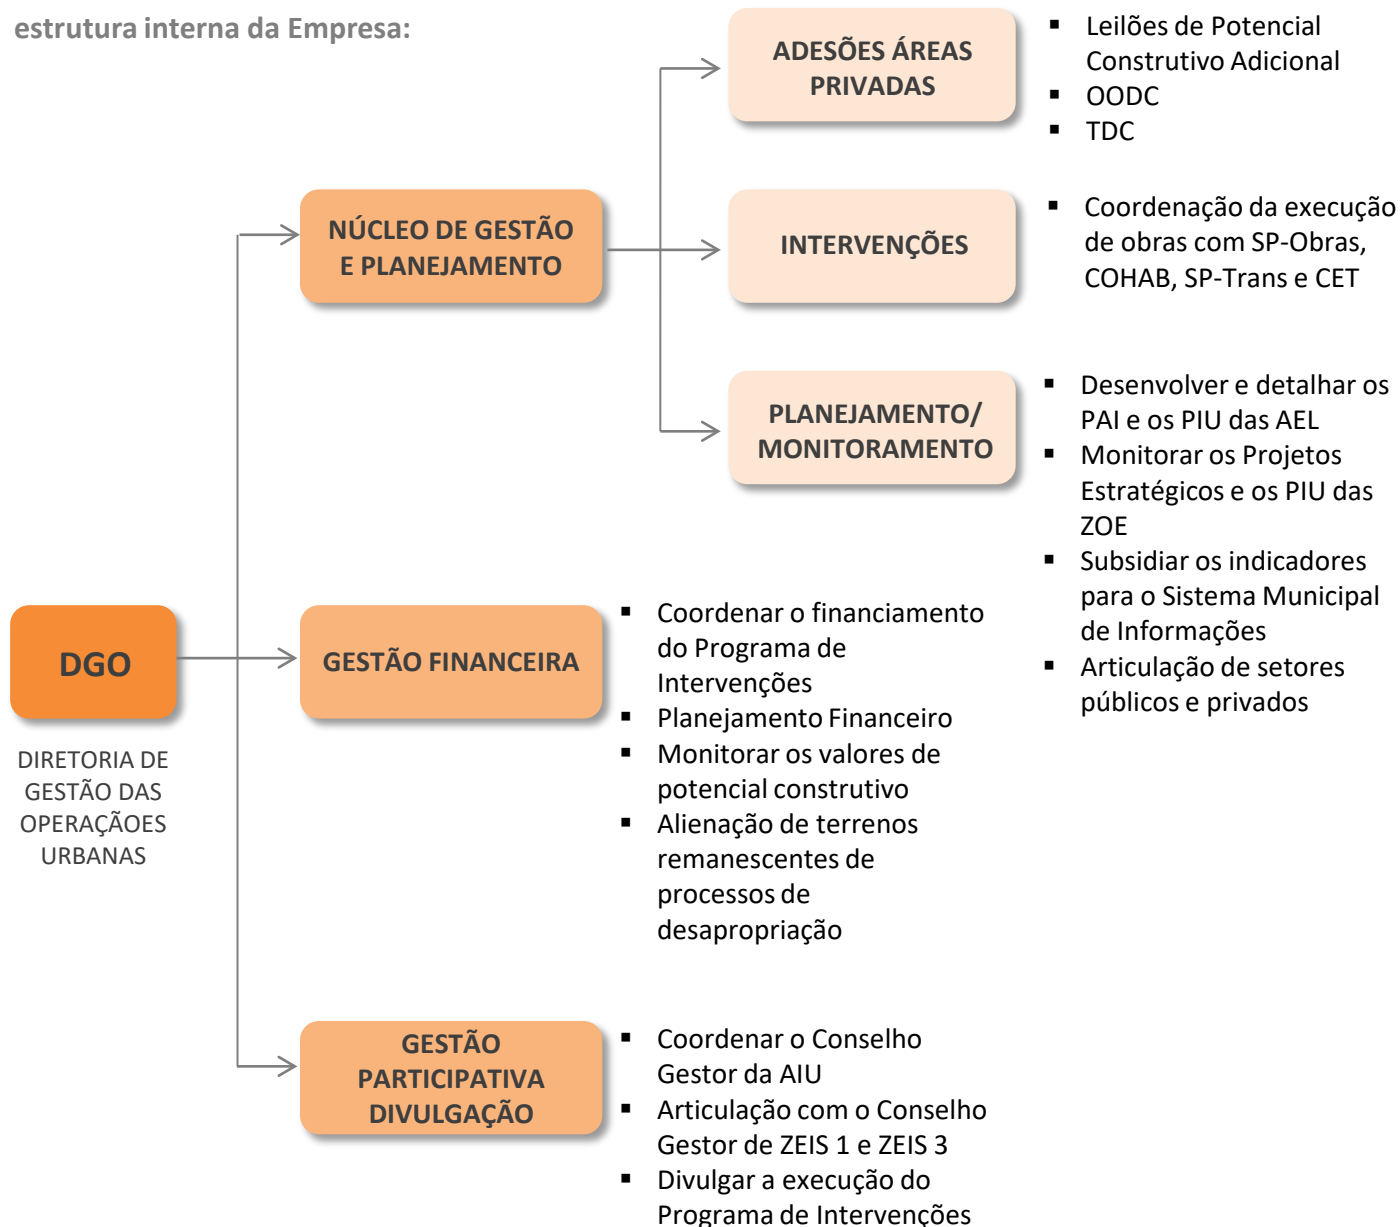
estrutura interna da Empresa:

DGO

DIRETORIA DE GESTÃO DAS OPERAÇÃOES URBANAS

NÚCLEO DE GESTÃO E PLANEJAMENTO

ADESÕES ÁREAS PRIVADAS

- Leilões de Potencial Construtivo Adicional
- OODC
- TDC

INTERVENÇÕES

- Coordenação da execução de obras com SP-Obras, COHAB, SP-Trans e CET

PLANEJAMENTO/ MONITORAMENTO

- Desenvolver e detalhar os PAI e os PIU das AEL
- Monitorar os Projetos Estratégicos e os PIU das ZOE
- Subsidiar os indicadores para o Sistema Municipal de Informações
- Articulação de setores públicos e privados

GESTÃO FINANCEIRA

- Coordenar o financiamento do Programa de Intervenções
- Planejamento Financeiro
- Monitorar os valores de potencial construtivo
- Alienação de terrenos remanescentes de processos de desapropriação

GESTÃO PARTICIPATIVA DIVULGAÇÃO

- Coordenar o Conselho Gestor da AIU
- Articulação com o Conselho Gestor de ZEIS 1 e ZEIS 3
- Divulgar a execução do Programa de Intervenções